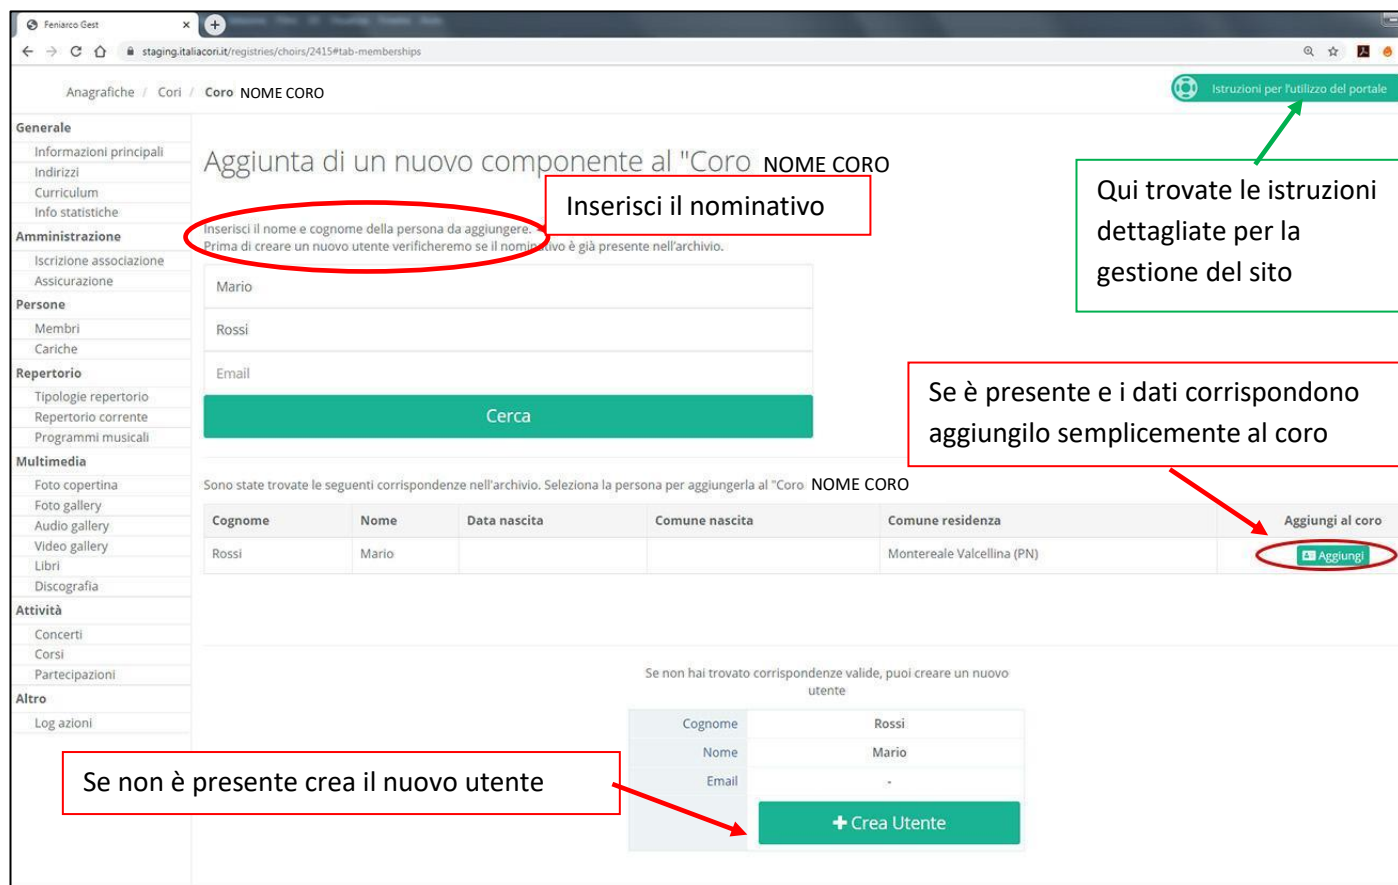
Feniarco Gest
staging.italiacori.it/registries/choirs/2415#tab-memberships

Anagrafiche / Cori / Coro NOME CORO

Istruzioni per l'utilizzo del portale

Generale
Informazioni principali
Indirizzi
Curriculum
Info statistiche
Amministrazione
Iscrizione associazione
Assicurazione
Persone
Membri
Cariche
Repertorio
Tipologie repertorio
Repertorio corrente
Programmi musicali
Multimedia
Foto copertina
Foto gallery
Audio gallery
Video gallery
Libri
Discografia
Attività
Concerti
Corsi
Partecipazioni
Altro
Log azioni

Aggiunta di un nuovo componente al "Coro NOME CORO

Inserisci il nominativo

Qui trovate le istruzioni dettagliate per la gestione del sito

Inserisci il nome e cognome della persona da aggiungere.
Prima di creare un nuovo utente verificheremo se il nominativo è già presente nell'archivio.

Mario
Rossi
Email
Cerca

Se è presente e i dati corrispondono aggiungilo semplicemente al coro

Sono state trovate le seguenti corrispondenze nell'archivio. Seleziona la persona per aggiungerla al "Coro NOME CORO

| Cognome | Nome | Data nascita | Comune nascita | Comune residenza | Aggiungi al coro |
|---|---|---|---|---|---|
| Rossi | Mario | | | Montereale Valcellina (PN) | Aggiungi |

Se non hai trovato corrispondenze valide, puoi creare un nuovo utente

| Cognome | Rossi |
|---|---|
| Nome | Mario |
| Email | - |

Se non è presente crea il nuovo utente

Crea Utente